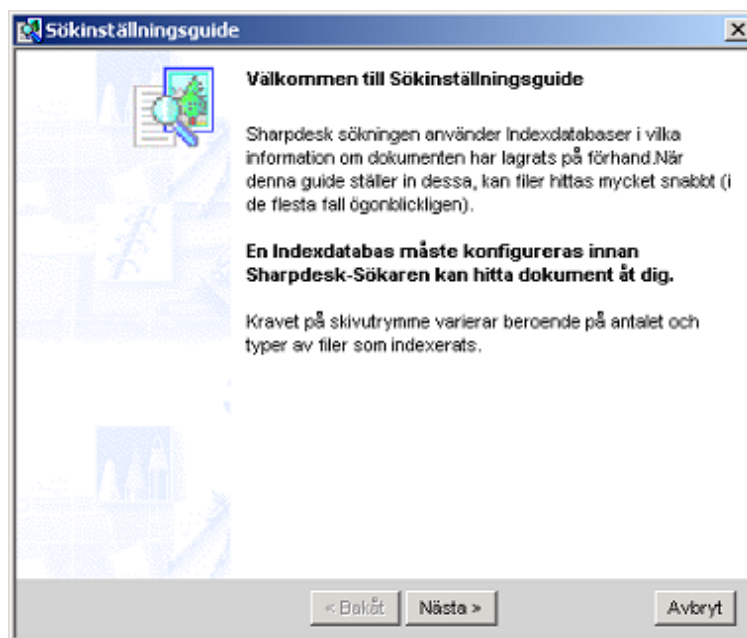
Sökinställningsguide

Välkommen till Sökinställningsguide

Sharpdesk sökningen använder Indexdatabaser i vilka information om dokumenten har lagrats på förhand.När denna guide ställer in dessa, kan filer hittas mycket snabbt (i de flesta fall ögonblickligen).

En Indexdatabas måste konfigureras innan Sharpdesk-Sökaren kan hitta dokument åt dig.

Kravet på skivutrymme varierar beroende på antalet och typer av filer som indexerats.

< Bakåt | Nästa > | Avbryt